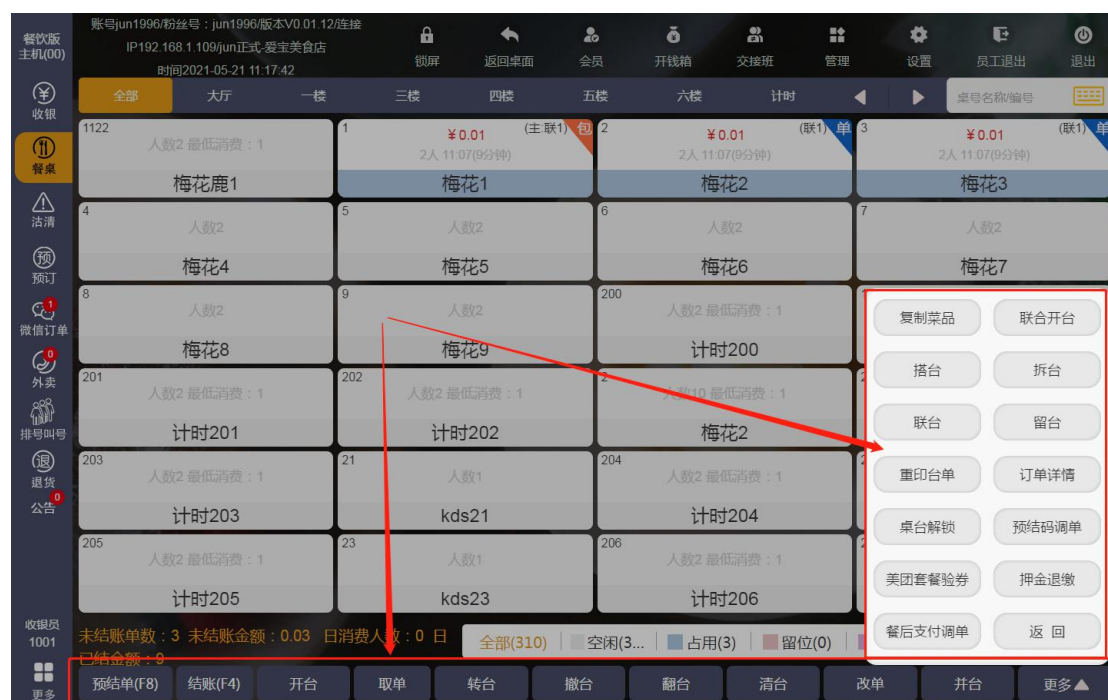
餐饮版主机(00)

账号jun1996/粉丝号：jun1996/版本V0.01.12/连接
IP192.168.1.109/jun正式-爱宝美食店
时间2021-05-21 11:17:42

锁屏 返回桌面 会员 开钱箱 交接班 管理 设置 员工退出 退出

收银
餐桌
沽清
预订
1
微信订单
0
外卖
排号叫号
退货
0
公告

全部 大厅 一楼 三楼 四楼 五楼 六楼 计时 桌号名称/编号

1122
人数2 最低消费：1
梅花鹿1

1
¥0.01 (主 联1) 包
2人 11:07(9分钟)
梅花1

2
¥0.01 (联1) 单
2人 11:07(9分钟)
梅花2

3
¥0.01 (联1) 单
2人 11:07(9分钟)
梅花3

4
人数2
梅花4

5
人数2
梅花5

6
人数2
梅花6

7
人数2
梅花7

8
人数2
梅花8

9
人数2
梅花9

200
人数2 最低消费：1
计时200

201
人数2 最低消费：1
计时201

202
人数2 最低消费：1
计时202

2
人数10 最低消费：1
梅花2

203
人数2 最低消费：1
计时203

21
人数1
kds21

204
人数2 最低消费：1
计时204

205
人数2 最低消费：1
计时205

23
人数1
kds23

206
人数2 最低消费：1
计时206

复制菜品 联合开台
搭台 拆台
联台 留台
重印台单 订单详情
桌台解锁 预结码调单
美团套餐验券 押金退缴
餐后支付调单 返 回

收银员
1001

未结账单数：3 未结账金额：0.03 日消费人数：0 日
已结金额：9

全部(310) 空闲(3... 占用(3) 留位(0)

更多
预结单(F8) 结账(F4) 开台 取单 转台 撤台 翻台 清台 改单 并台 更多▲